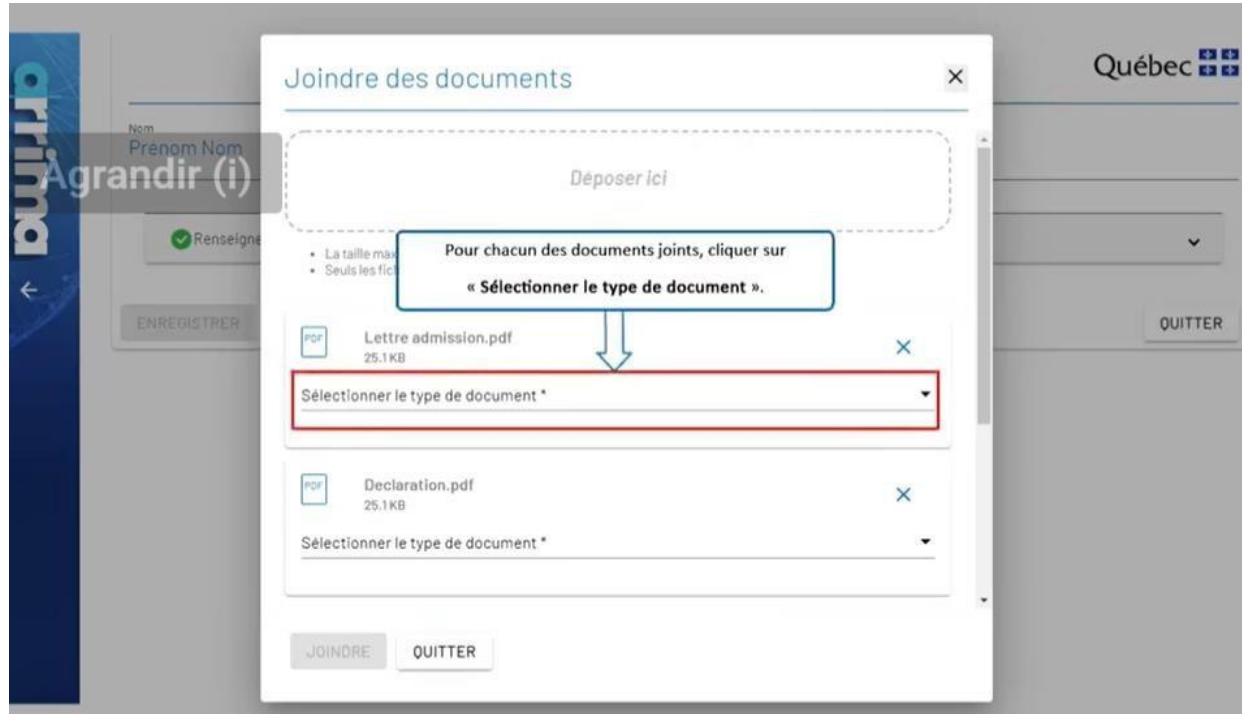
arrima

Nom
Prénom Nom

Agrandir (i)

Renseigne

ENREGISTRER

Québec

QUITTER

Joindre des documents

×

Déposer ici

- La taille max
- Seuls les fic

Pour chacun des documents joints, cliquer sur « Sélectionner le type de document ».

PDF
Lettre admission.pdf
25.1 KB

×

Sélectionner le type de document *

PDF
Declaration.pdf
25.1 KB

×

Sélectionner le type de document *

JOINDRE

QUITTER